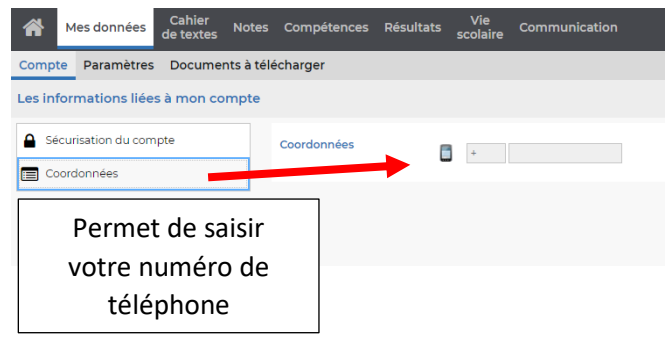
Mes données
Cahier de textes
Notes
Compétences
Résultats
Vie scolaire
Communication

Compte
Paramètres
Documents à télécharger

Les informations liées à mon compte

Sécurisation du compte
Coordonnées

Coordonnées
+

Permet de saisir votre numéro de téléphone